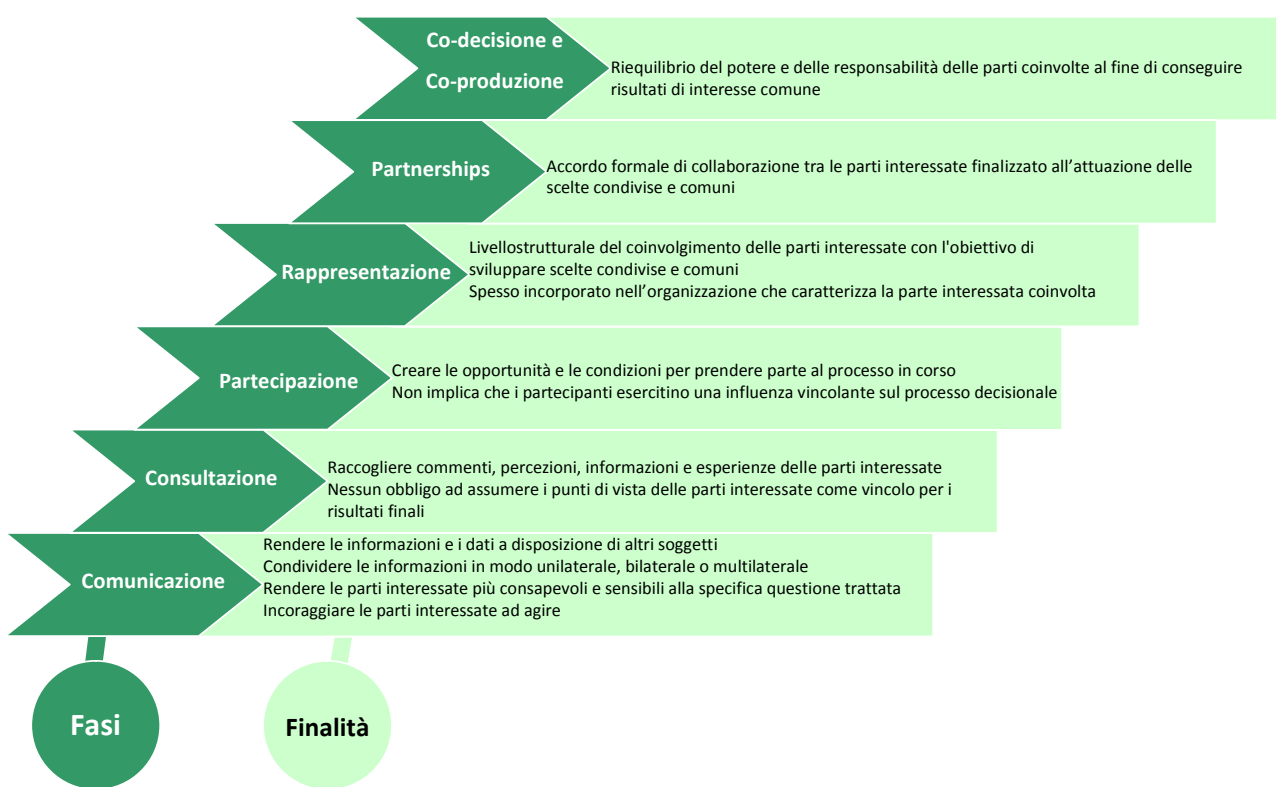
Co-decisione e Co-produzione

Riequilibrio del potere e delle responsabilità delle parti coinvolte al fine di conseguire risultati di interesse comune

Partnerships

Accordo formale di collaborazione tra le parti interessate finalizzato all'attuazione delle scelte condivise e comuni

Rappresentazione

Livellostrutturale del coinvolgimento delle parti interessate con l'obiettivo di sviluppare scelte condivise e comuni
Spesso incorporato nell'organizzazione che caratterizza la parte interessata coinvolta

Partecipazione

Creare le opportunità e le condizioni per prendere parte al processo in corso
Non implica che i partecipanti esercitino una influenza vincolante sul processo decisionale

Consultazione

Raccogliere commenti, percezioni, informazioni e esperienze delle parti interessate
Nessun obbligo ad assumere i punti di vista delle parti interessate come vincolo per i risultati finali

Comunicazione

Rendere le informazioni e i dati a disposizione di altri soggetti
Condividere le informazioni in modo unilaterale, bilaterale o multilaterale
Rendere le parti interessate più consapevoli e sensibili alla specifica questione trattata
Incoraggiare le parti interessate ad agire

Fasi

Finalità